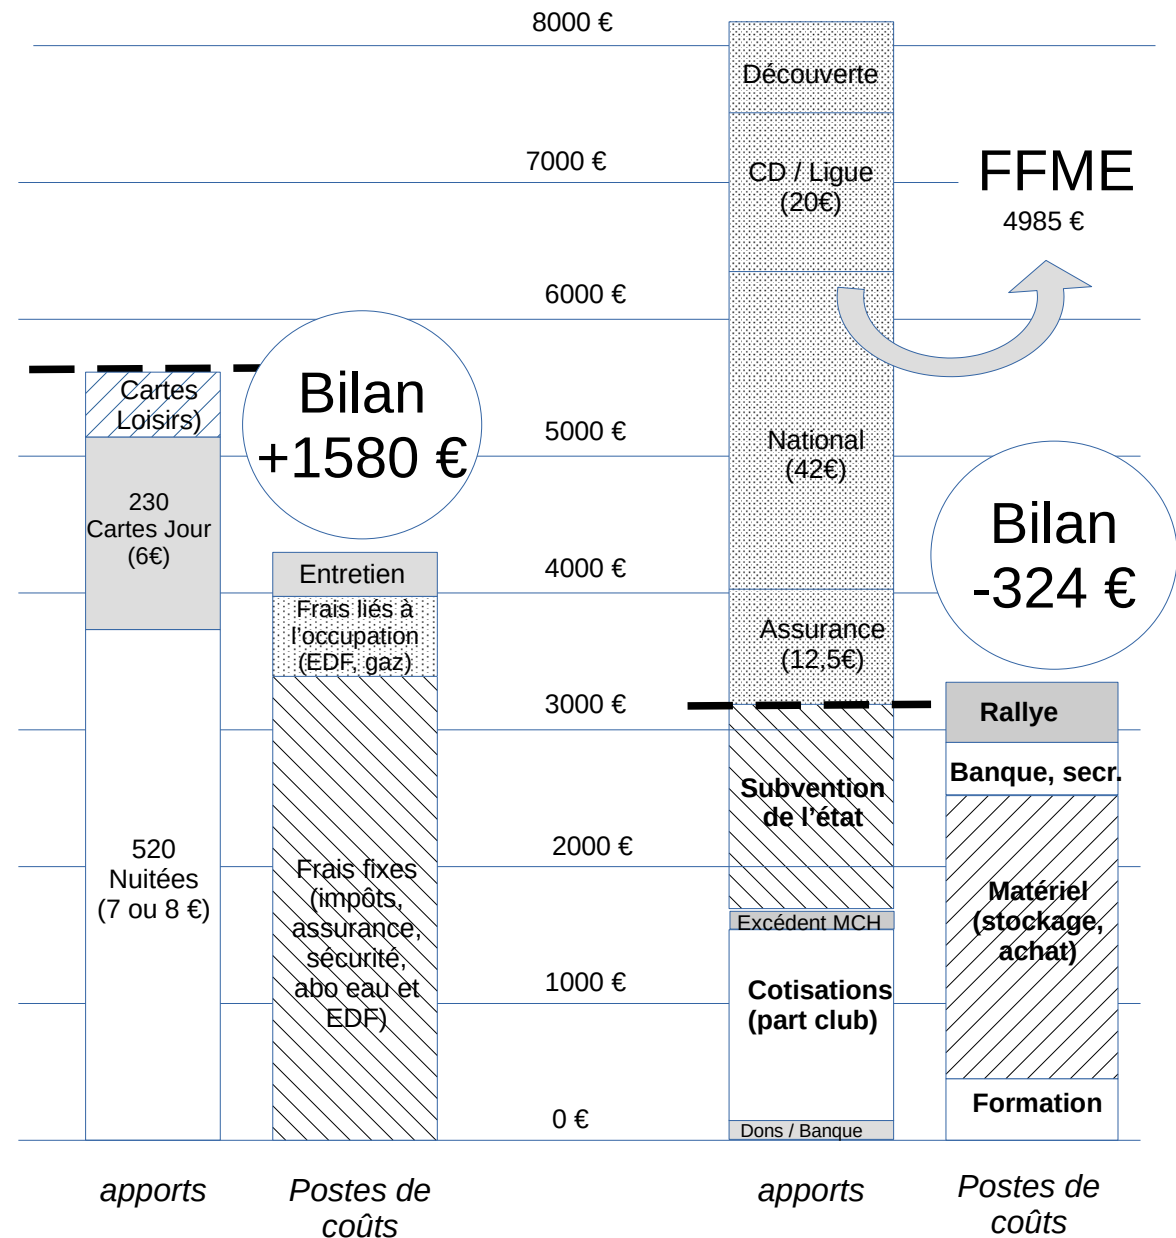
8000 €

7000 €

6000 €

5000 €

4000 €

3000 €

2000 €

1000 €

0 €

Cartes Loisirs)

230 Cartes Jour (6€)

520 Nuitées (7 ou 8 €)

Bilan +1580 €

Entretien

Frais liés à l'occupation (EDF, gaz)

Frais fixes (impôts, assurance, sécurité, abo eau et EDF)

Découverte

CD / Ligue (20€)

National (42€)

Assurance (12,5€)

Subvention de l'état

Excédent MCH

Cotisations (part club)

Dons / Banque

FFME
4985 €

Bilan -324 €

Rallye

Banque, secr.

Matériel (stockage, achat)

Formation

apports

Postes de coûts

apports

Postes de coûts